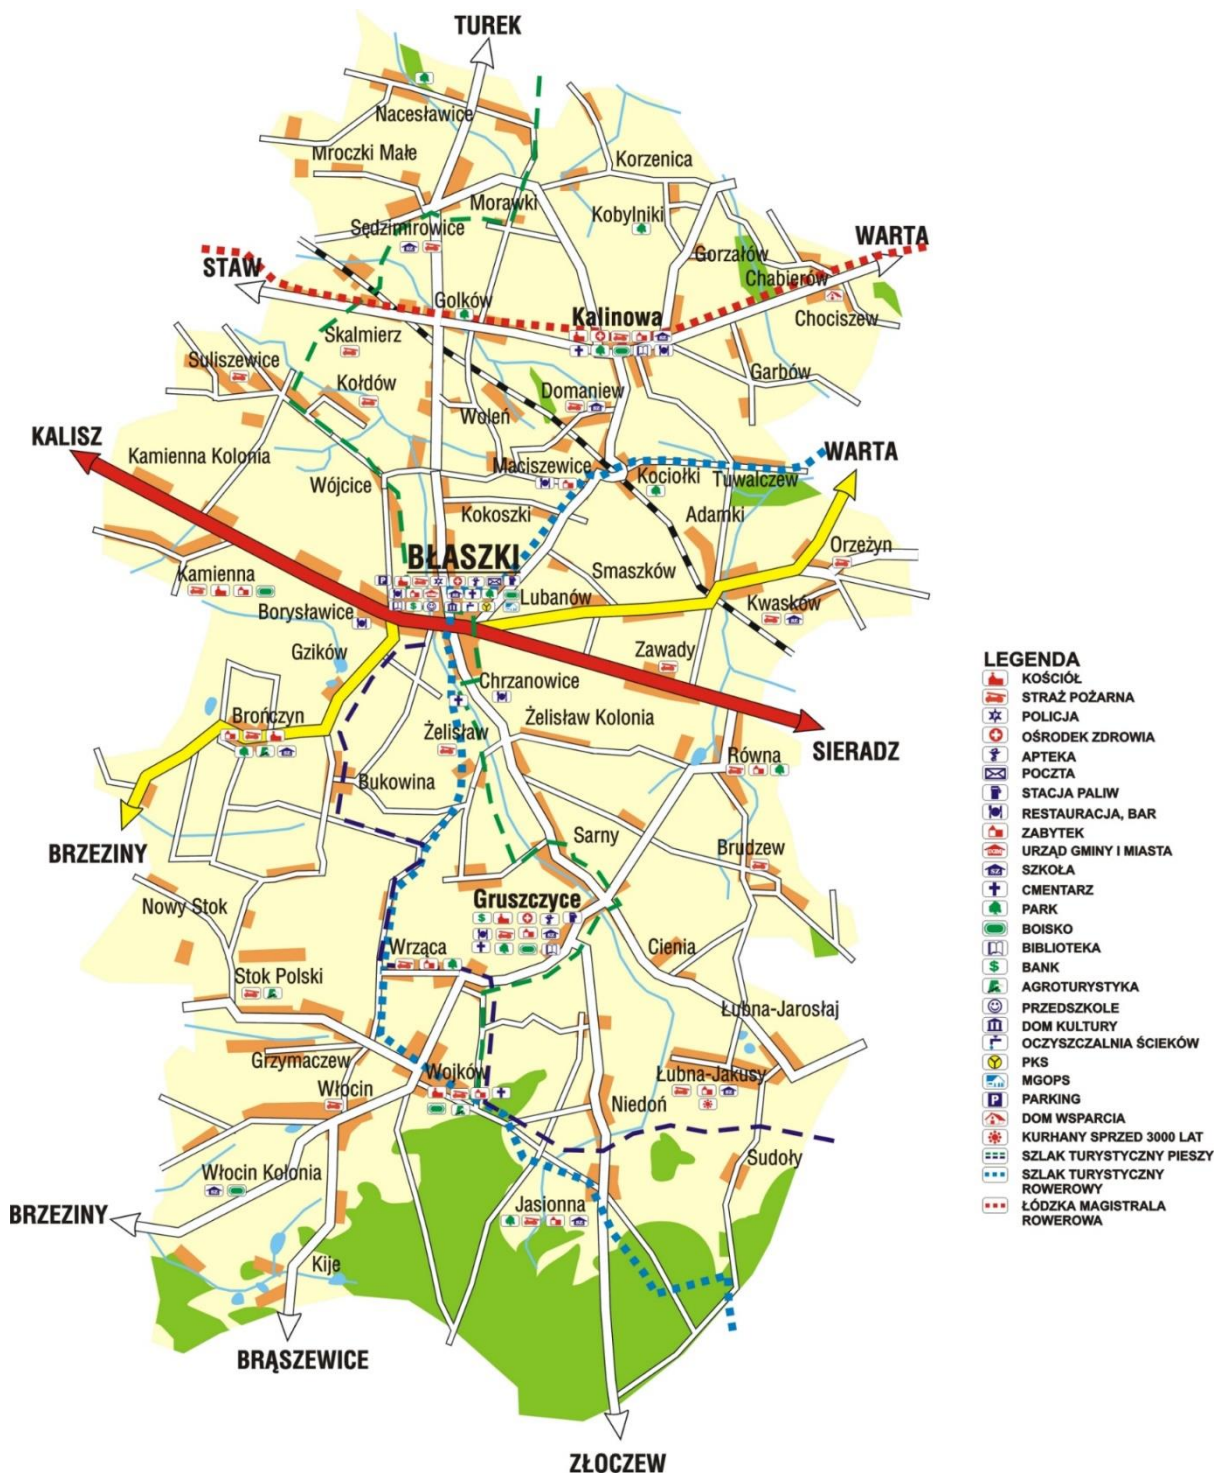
TUREK

Nacesławice

Mroczki Małe

Korzenica

Morawki

Kobylniki

Sędzimirowice

WARTA

Gorzałów

STAW

Chabierów

Golków

Kalinowa

Chociszew

Skalmierz

Suliszewice

Garbów

Kołdów

Domaniew

Woleń

KALISZ

WARTA

Kamienna Kolonia

Maciszewice

Kociołki

Tuwalczew

Wójcice

Adamki

Kokoszki

Orzeżyn

BŁASZKI

Smaszków

Kamienna

Lubanów

Kwasków

Borysławice

Zawady

Gzików

Chrzanowice

Brończyn

Żelisław Kolonia

Żelisław

SIERADZ

Równa

Bukowina

BRZEZINY

Sarny

Brudzew

Gruszczyce

Nowy Stok

Cienia

Wrząca

Stok Polski

Łubna-Jarosłaj

Grzymaczew

Łubna-Jakusy

Wojków

Włocin

Niedoń

Sudoły

Włocin Kolonia

BRZEZINY

Jasionna

Kije

BRĄSZEWICE

ZŁOCZEW

LEGENDA
KOŚCIÓŁ
STRAŻ POŻARNA
POLICJA
OŚRODEK ZDROWIA
APTEKA
POCZTA
STACJA PALIW
RESTAURACJA, BAR
ZABYTEK
URZĄD GMINY I MIASTA
SZKOŁA
CMENTARZ
PARK
BOISKO
BIBLIOTEKA
BANK
AGROTURYSTYKA
PRZEDSZKOLE
DOM KULTURY
OCZYSZCZALNIA ŚCIEKÓW
PKS
MGOPS
PARKING
DOM WSPARCIA
KURHANY SPRZED 3000 LAT
SZLAK TURYSTYCZNY PIESZY
SZLAK TURYSTYCZNY ROWEROWY
ŁÓDZKA MAGISTRALA ROWEROWA